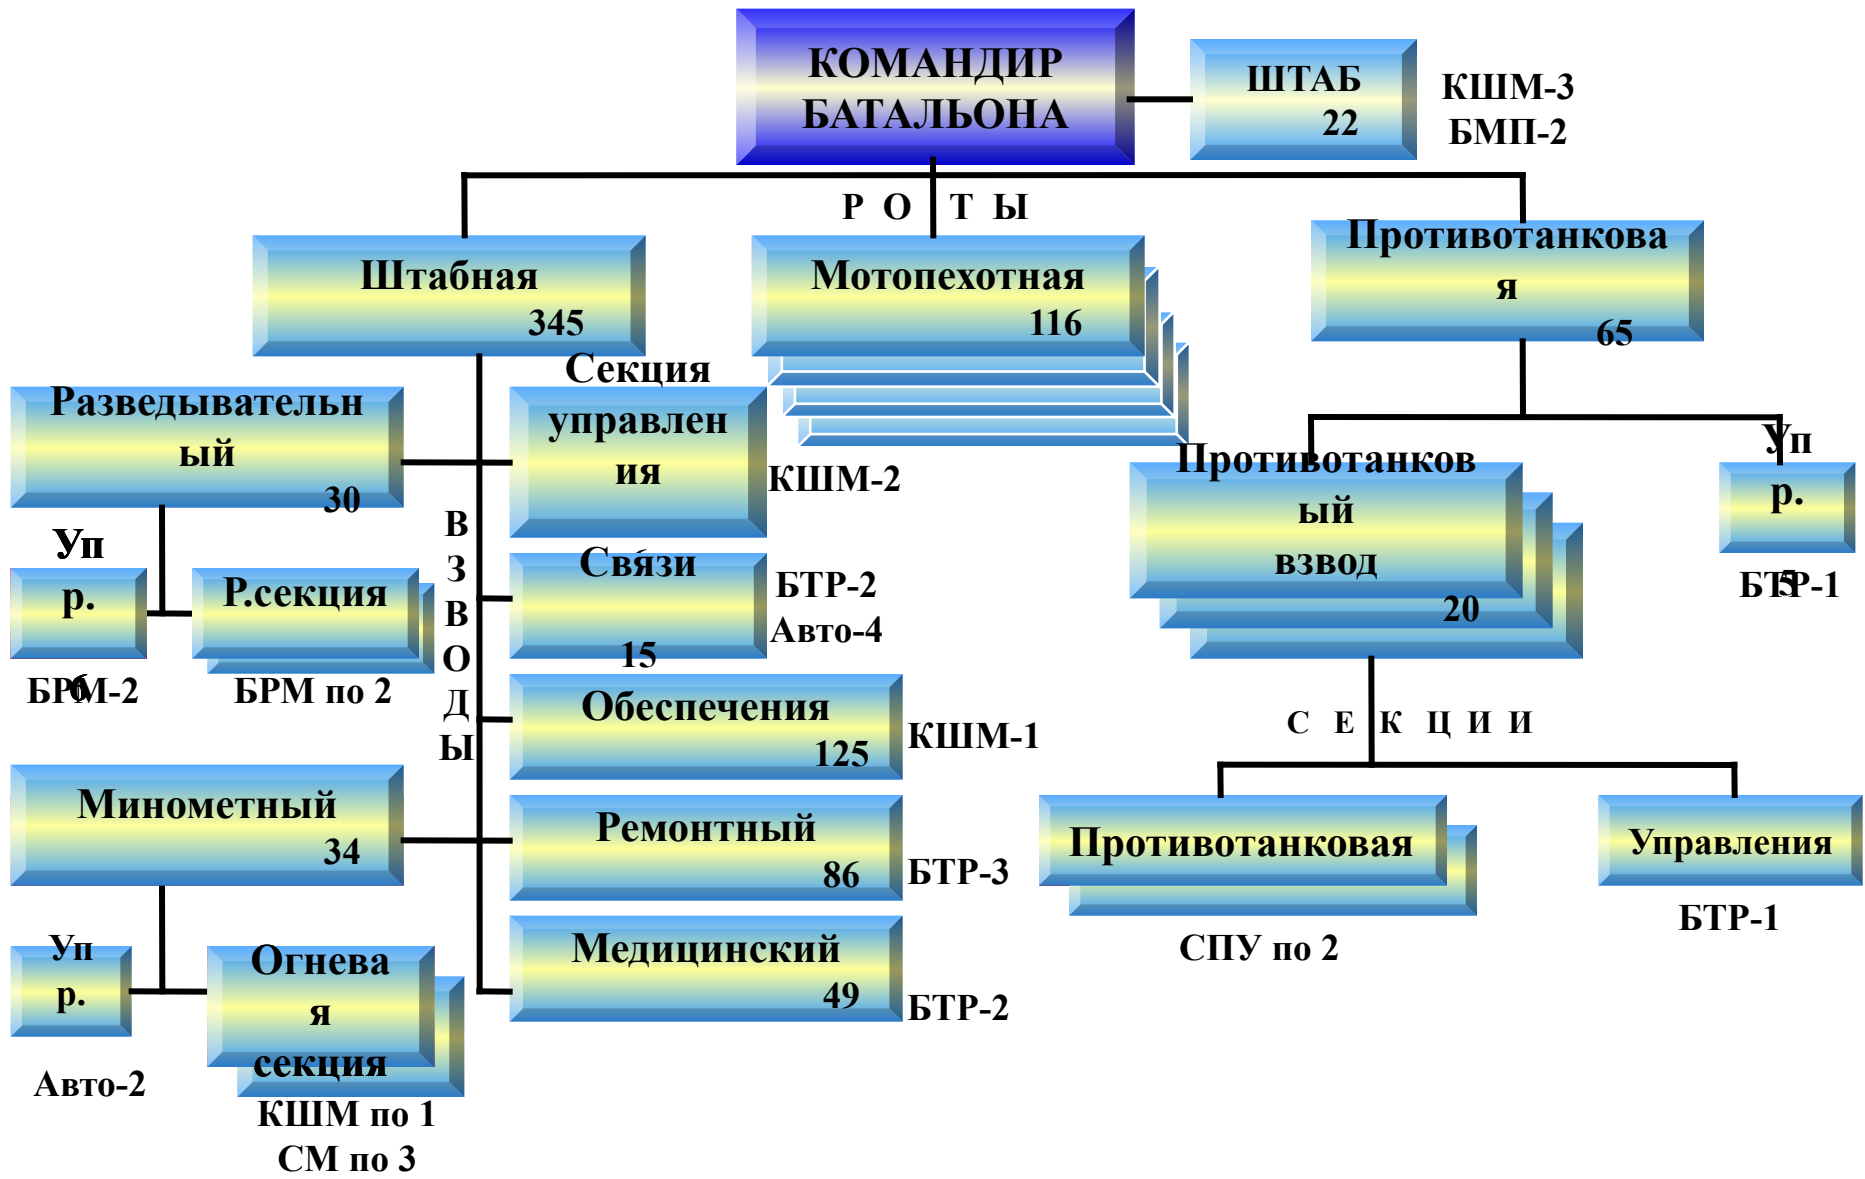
КОМАНДИР БАТАЛЬОНА

ШТАБ 22

КШМ-3 БМП-2

Р О Т Ы

Штабная 345

Мотопехотная 116

Противотанкова я 65

Разведывательн ый 30

Секция управлен ия

КШМ-2

Уп р.

Р.секция

БРМ-2

6

БРМ по 2

В З В О Д Ы

Связи 15

БТР-2 Авто-4

Противотанков ый взвод 20

Уп р.

5

БТР-1

Обеспечения 125

КШМ-1

С Е К Ц И И

Минометный 34

Ремонтный 86

БТР-3

Противотанковая

Управления

СПУ по 2

БТР-1

Уп р.

Огнева я секция

Медицинский 49

БТР-2

Авто-2

КШМ по 1 СМ по 3